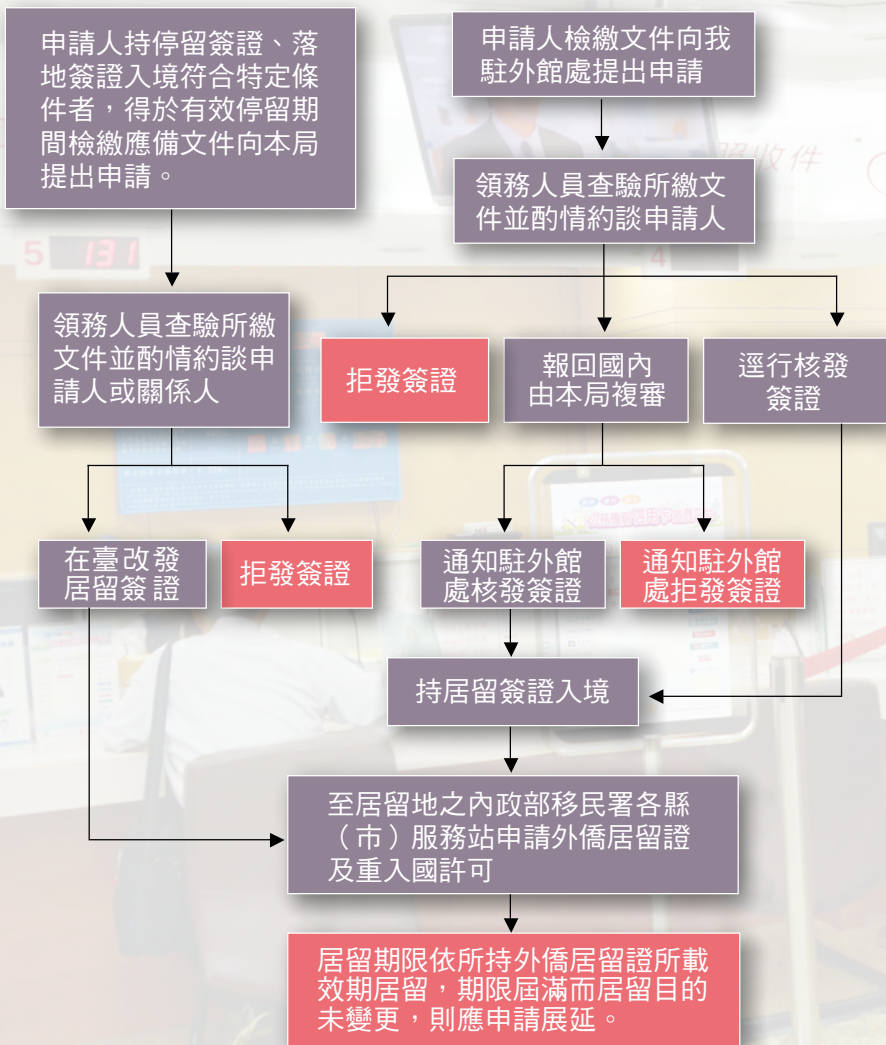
申請人持停留簽證、落地簽證入境符合特定條件者，得於有效停留期間檢繳應備文件向本局提出申請。

申請人檢繳文件向我駐外館處提出申請

領務人員查驗所繳文件並酌情約談申請人

領務人員查驗所繳文件並酌情約談申請人或關係人

拒發簽證

報回國內由本局複審

逕行核發簽證

在臺改發居留簽證

拒發簽證

通知駐外館處核發簽證

通知駐外館處拒發簽證

持居留簽證入境

至居留地之內政部移民署各縣（市）服務站申請外僑居留證及重入國許可

居留期限依所持外僑居留證所載效期居留，期限屆滿而居留目的未變更，則應申請展延。